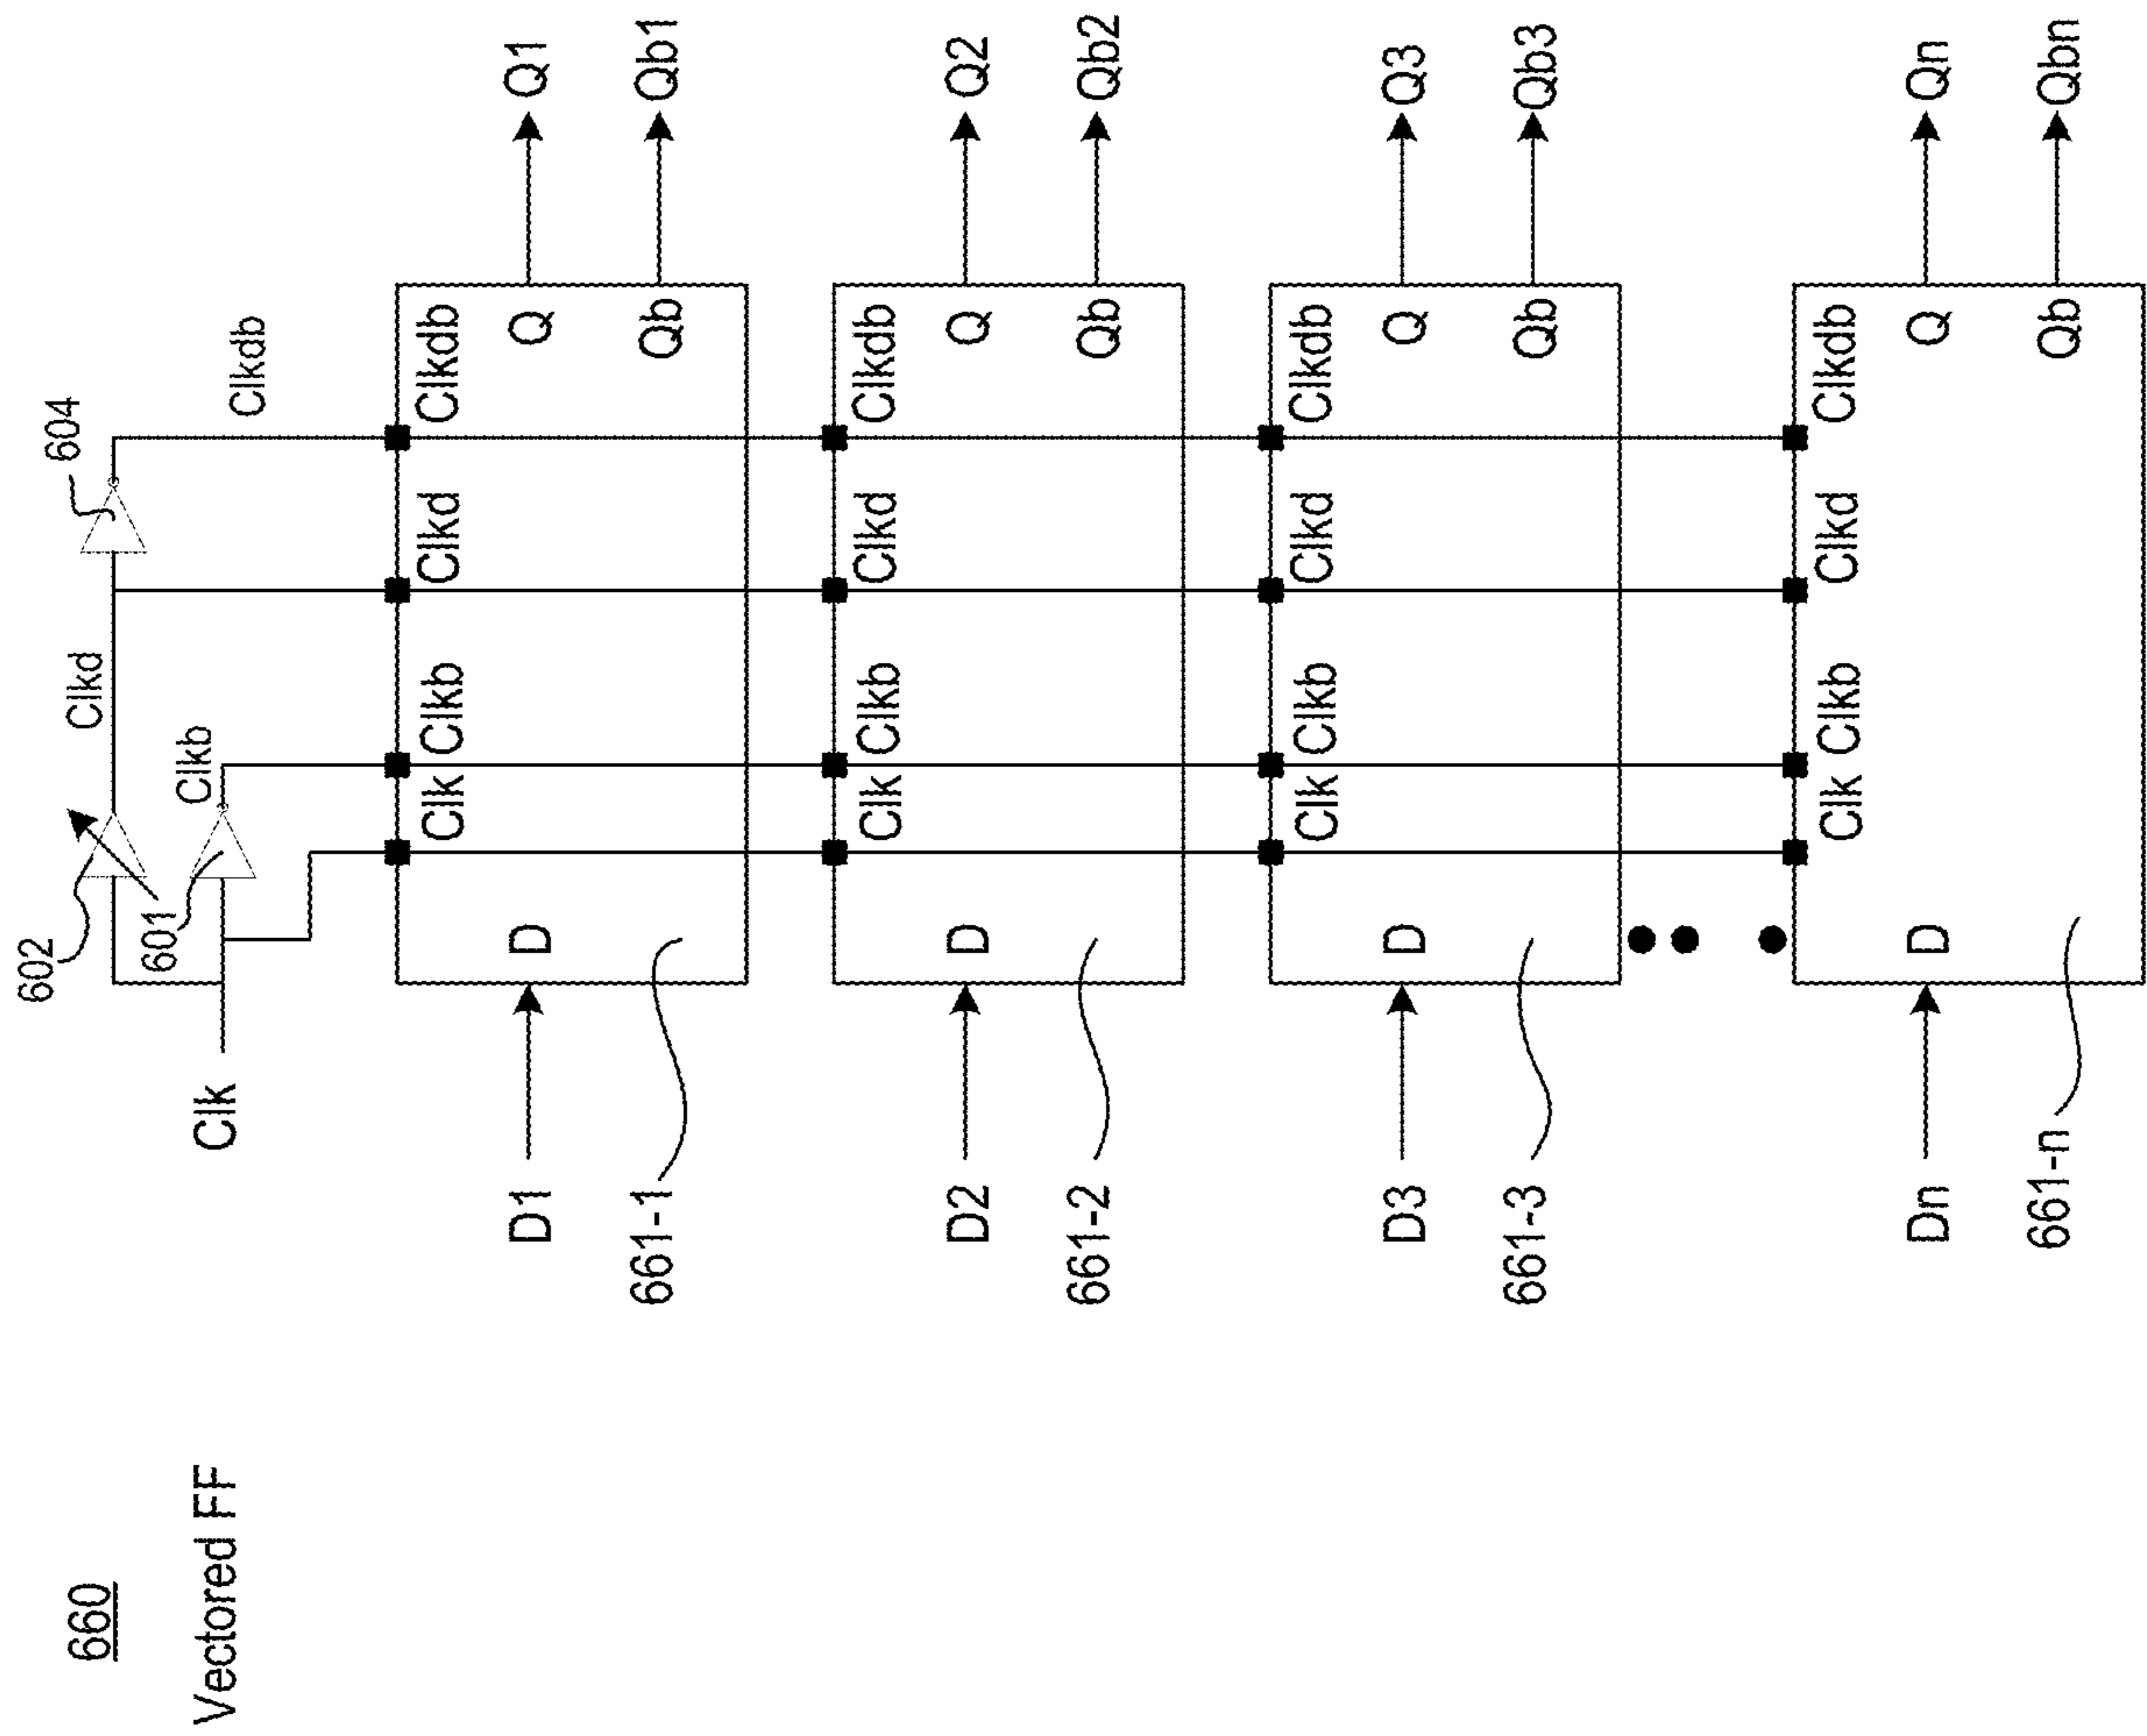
660
Vectored FF

Clk
602
601
Clkb
Clkd
604
Clkdb

D1
661-1
D
Clk
Clkb
Clkd
Clkdb
Q
Qb
Q1
Qb1

D2
661-2
D
Clk
Clkb
Clkd
Clkdb
Q
Qb
Q2
Qb2

D3
661-3
D
Clk
Clkb
Clkd
Clkdb
Q
Qb
Q3
Qb3

Dn
661-n
D
Clk
Clkb
Clkd
Clkdb
Q
Qb
Qn
Qbn